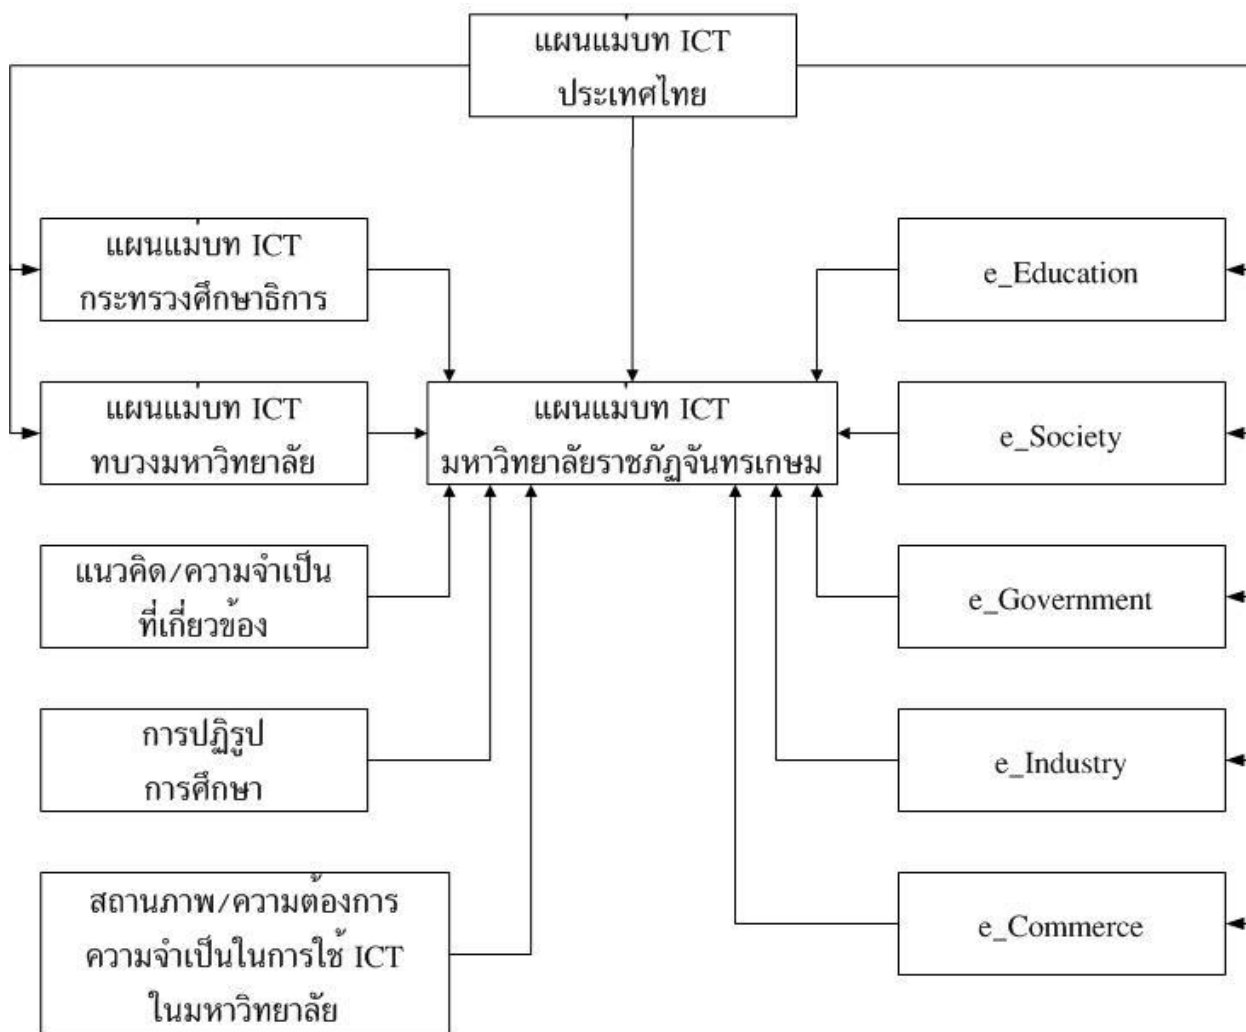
แผนแม่บท ICT
ประเทศไทย

แผนแม่บท ICT
กระทรวงศึกษาธิการ

แผนแม่บท ICT
ทบวงมหาวิทยาลัย

แนวคิด/ความจำเป็น
ที่เกี่ยวข้อง

การปฏิรูป
การศึกษา

สถานภาพ/ความต้องการ
ความจำเป็นในการใช้ ICT
ในมหาวิทยาลัย

แผนแม่บท ICT
มหาวิทยาลัยราชภัฏจันทรเกษม

e_Education

e_Society

e_Government

e_Industry

e_Commerce